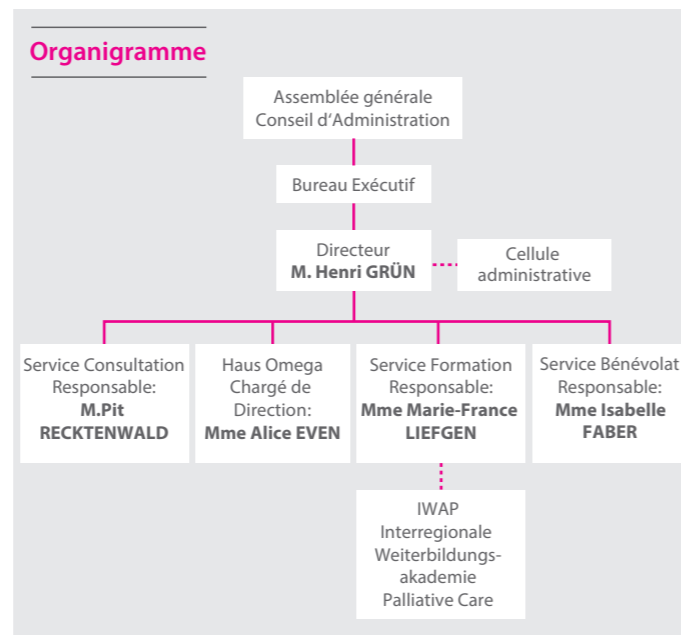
Organigramme

Assemblée générale
Conseil d'Administration

Bureau Exécutif

Directeur
M. Henri GRÜN

Cellule administrative

Service Consultation
Responsable:
M.Pit RECKTENWALD

Haus Omega
Chargé de Direction:
Mme Alice EVEN

Service Formation
Responsable:
Mme Marie-France LIEFGEN

Service Bénévolat
Responsable:
Mme Isabelle FABER

IWAP
Interregionale
Weiterbildungs-
akademie
Palliative Care